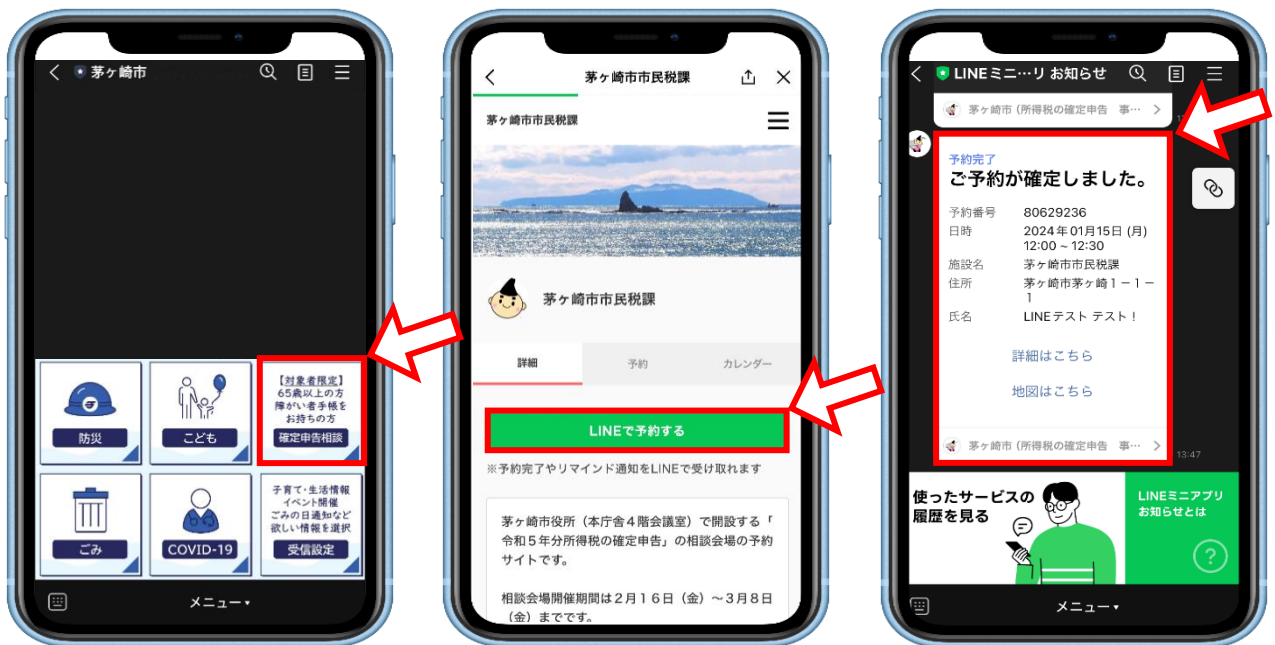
< 茅ヶ崎市

防災

こども

【対象者限定】
65歳以上の方
障がい者手帳を
お持ちの方
確定申告相談

ごみ

COVID-19

子育て・生活情報
イベント開催
ごみの日通知など
欲しい情報を選択
受信設定

メニュー▾

< 茅ヶ崎市市民税課

茅ヶ崎市市民税課

茅ヶ崎市市民税課

詳細 予約 カレンダー

LINEで予約する

※予約完了やリマインド通知をLINEで受け取れます

茅ヶ崎市役所（本庁舎４階会議室）で開設する「令和５年分所得税の確定申告」の相談会場の予約サイトです。

相談会場開催期間は２月１６日（金）～３月８日（金）までです。

< LINEミニ…リ お知らせ

茅ヶ崎市（所得税の確定申告 事… >

予約完了
ご予約が確定しました。

予約番号 80629236
日時 2024年01月15日 (月) 12:00～12:30
施設名 茅ヶ崎市市民税課
住所 茅ヶ崎市茅ヶ崎１－１－１
氏名 LINEテスト テスト！

詳細はこちら

地図はこちら

茅ヶ崎市（所得税の確定申告 事… >

13:47

使ったサービスの履歴を見る

LINEミニアプリお知らせとは

?

メニュー▾